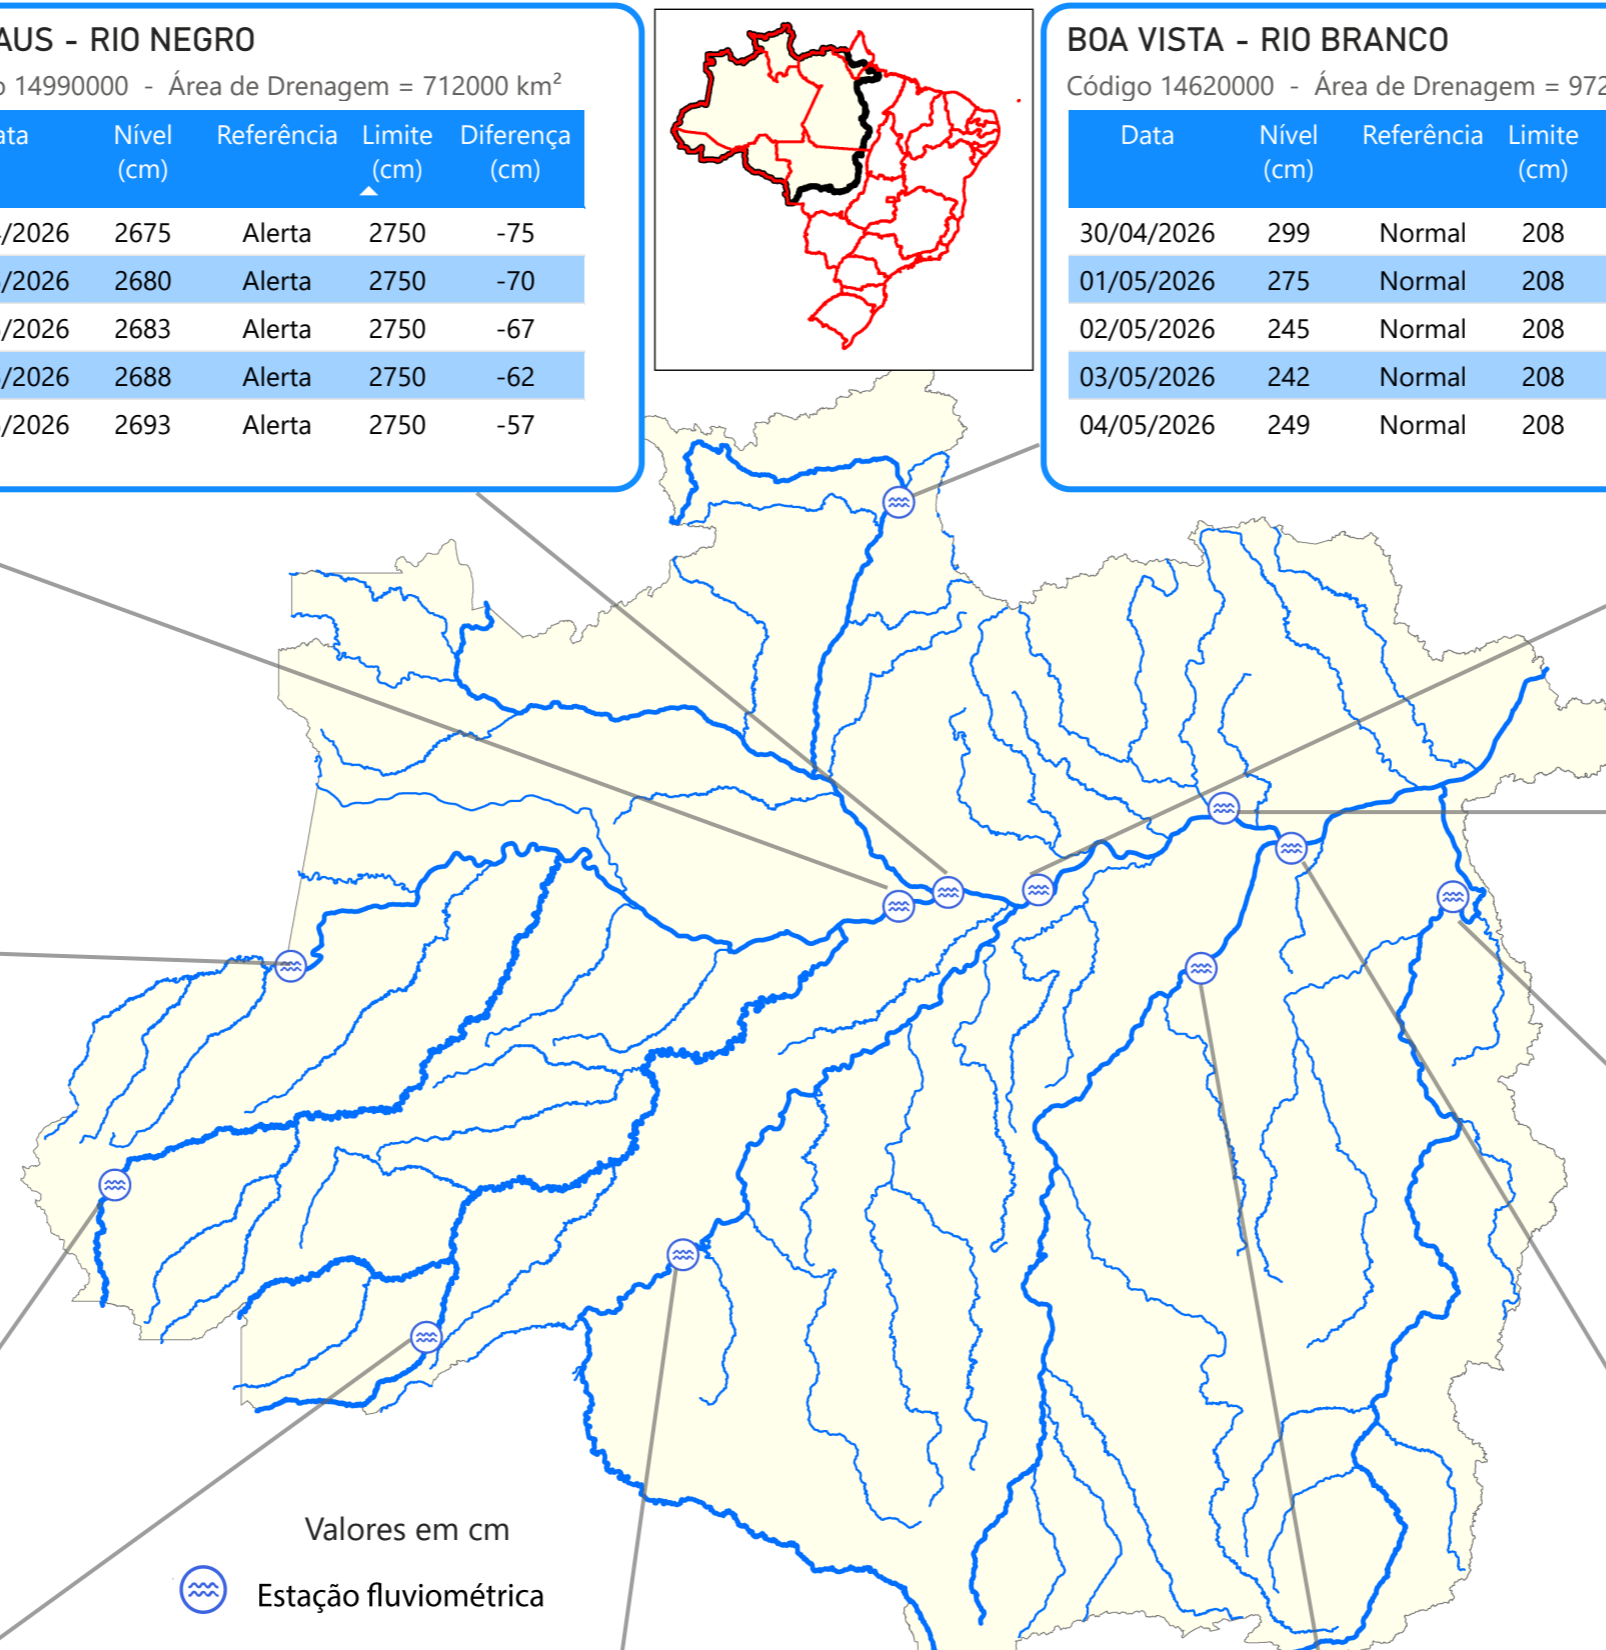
AUS - RIO NEGRO
o 14990000 - Área de Drenagem = 712000 km²

| ata | Nível (cm) | Referência | Limite (cm) | Diferença (cm) |
|---|---|---|---|---|
| /2026 | 2675 | Alerta | 2750 | -75 |
| /2026 | 2680 | Alerta | 2750 | -70 |
| /2026 | 2683 | Alerta | 2750 | -67 |
| /2026 | 2688 | Alerta | 2750 | -62 |
| /2026 | 2693 | Alerta | 2750 | -57 |

BOA VISTA - RIO BRANCO
Código 14620000 - Área de Drenagem = 972

| Data | Nível (cm) | Referência | Limite (cm) |
|---|---|---|---|
| 30/04/2026 | 299 | Normal | 208 |
| 01/05/2026 | 275 | Normal | 208 |
| 02/05/2026 | 245 | Normal | 208 |
| 03/05/2026 | 242 | Normal | 208 |
| 04/05/2026 | 249 | Normal | 208 |

Valores em cm
Estação fluviométrica